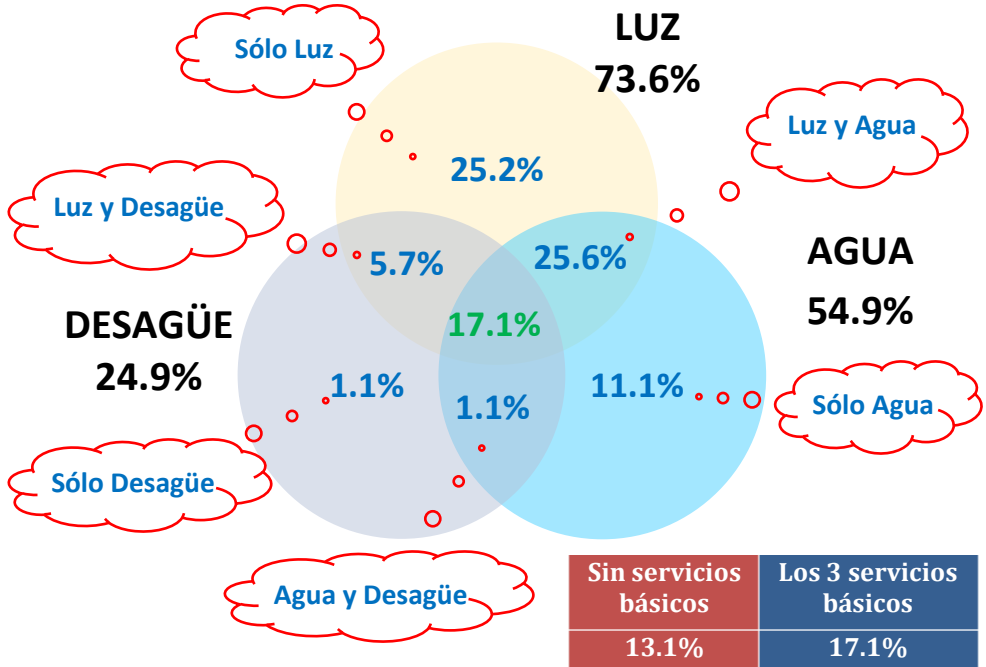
Sólo Luz

LUZ
73.6%

Luz y Agua

25.2%

Luz y Desagüe

5.7%

25.6%

AGUA
54.9%

DESAGÜE
24.9%

17.1%

1.1%

1.1%

11.1%

Sólo Agua

Sólo Desagüe

Agua y Desagüe

| Sin servicios básicos | Los 3 servicios básicos |
|---|---|
| 13.1% | 17.1% |